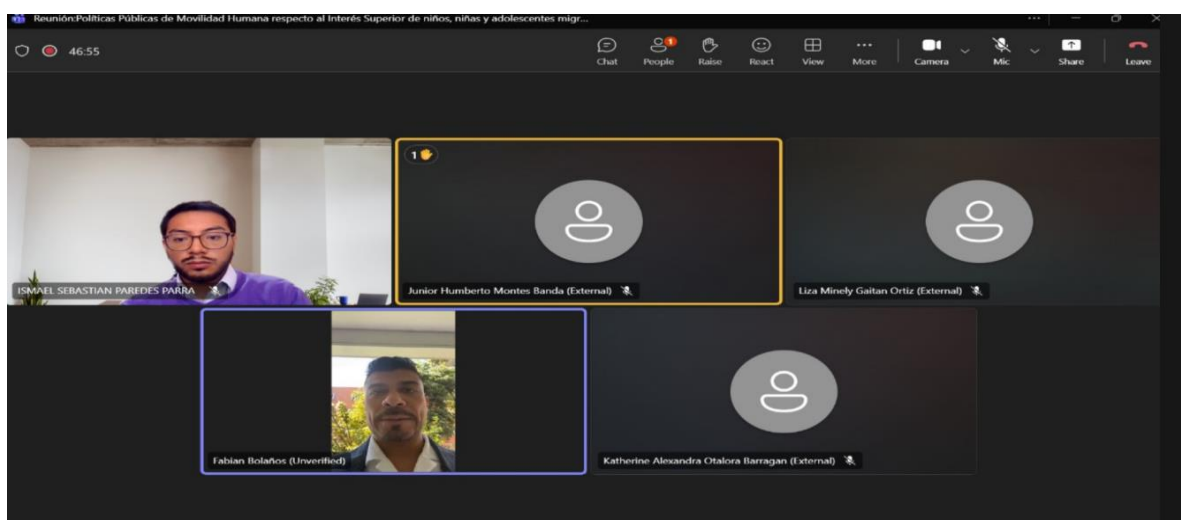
Reunión:Políticas Públicas de Movilidad Humana respecto al Interés Superior de niños, niñas y adolescentes migr...

46:55

Chat
People
Raise
React
View
More
Camera
Mic
Share
Leave

ISMAEL SEBASTIAN PAREDES PARRA

1

Junior Humberto Montes Banda (External)

Liza Minely Gaitan Ortiz (External)

Fabian Bolaños (Unverified)

Katherine Alexandra Otalora Barragan (External)